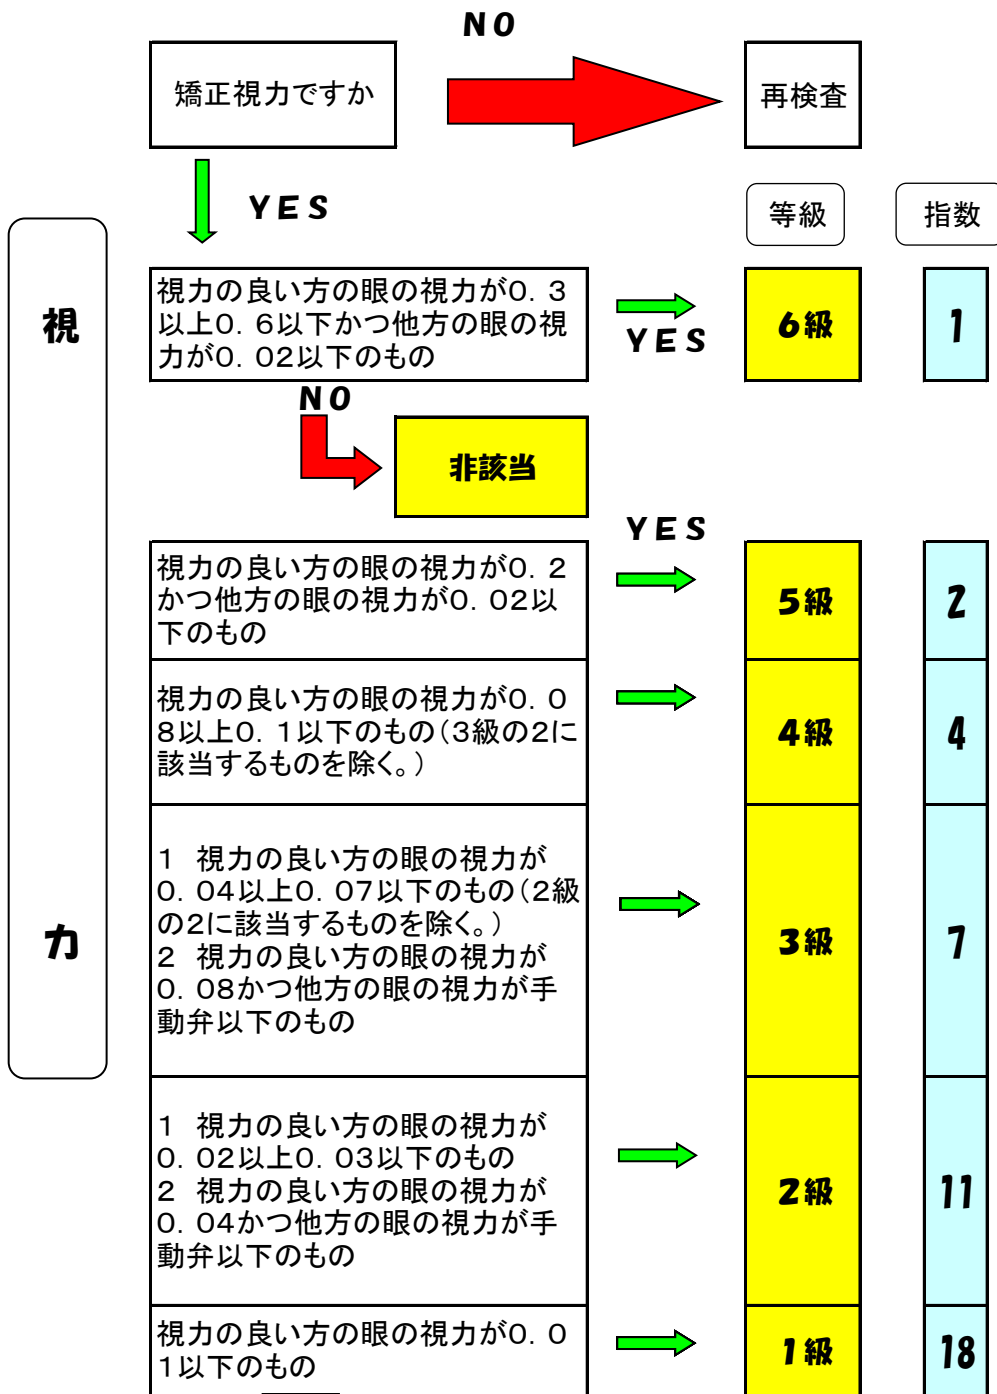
矯正視力ですか

NO

再検査

YES

等級

指数

視

力

視力の良い方の眼の視力が0．3以上0．6以下かつ他方の眼の視力が0．02以下のもの

YES

6級

1

NO

非該当

YES

視力の良い方の眼の視力が0．2かつ他方の眼の視力が0．02以下のもの

5級

2

視力の良い方の眼の視力が0．08以上0．1以下のもの（3級の2に該当するものを除く。）

4級

4

1　視力の良い方の眼の視力が0．04以上0．07以下のもの（2級の2に該当するものを除く。）
2　視力の良い方の眼の視力が0．08かつ他方の眼の視力が手動弁以下のもの

3級

7

1　視力の良い方の眼の視力が0．02以上0．03以下のもの
2　視力の良い方の眼の視力が0．04かつ他方の眼の視力が手動弁以下のもの

2級

11

視力の良い方の眼の視力が0．01以下のもの

1級

18